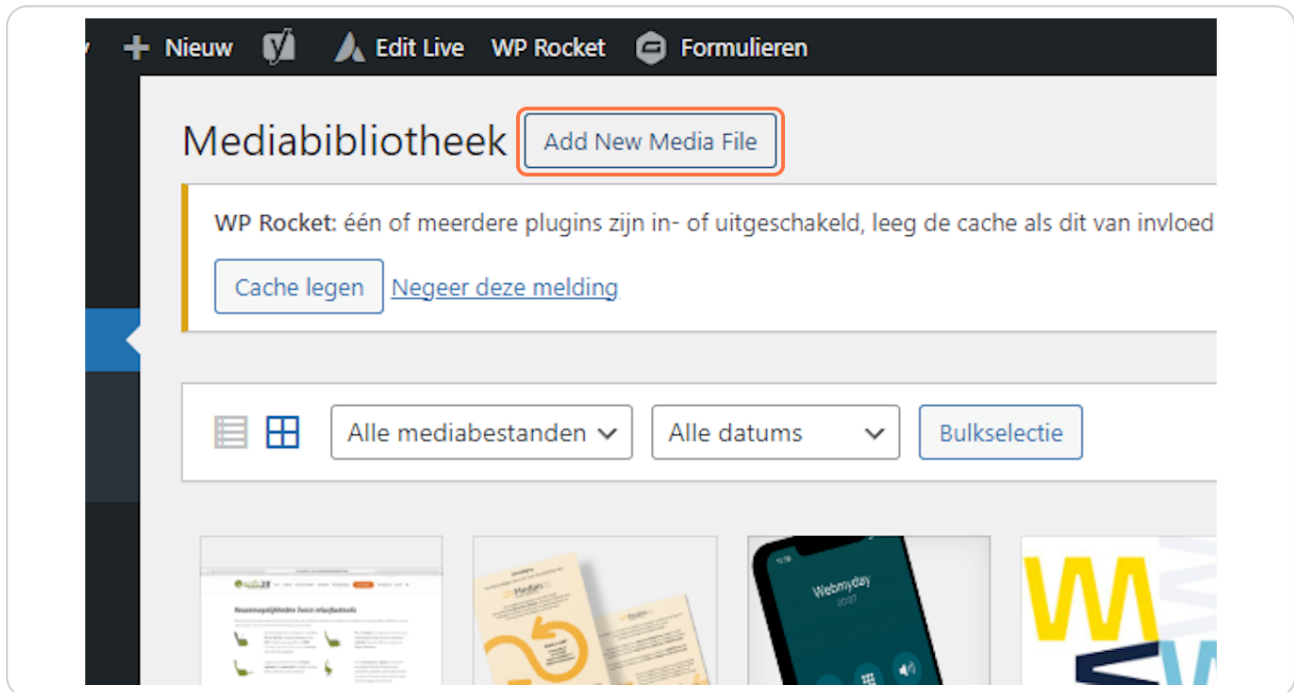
+ Nieuw Edit Live WP Rocket Formulieren

Mediabibliotheek Add New Media File

WP Rocket: één of meerdere plugins zijn in- of uitgeschakeld, leeg de cache als dit van invloed

Cache legen Negeer deze melding

Alle mediabestanden Alle datums Bulkselectie

Webmyday